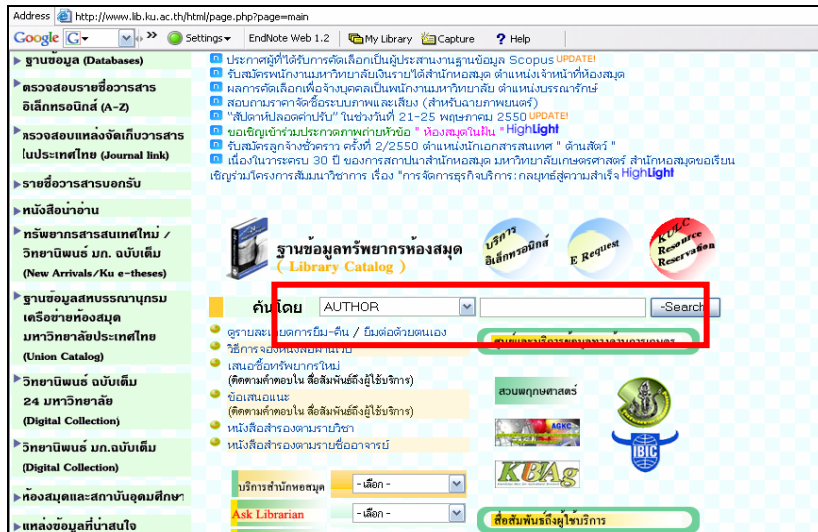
Address http://www.lib.ku.ac.th/html/page.php?page=main

Google G Settings EndNote Web 1.2 My Library Capture ? Help

ฐานข้อมูล (Databases)

ตรวจสอบรายชื่อวารสารอิเล็กทรอนิกส์ (A-Z)

ตรวจสอบแหล่งจัดเก็บวารสารในประเทศไทย (Journal link)

รายชื่อวารสารบอกรับ

หนังสือน่าอ่าน

ทรัพยากรสารสนเทศใหม่ / วิทยานิพนธ์ มก. ฉบับเต็ม (New Arrivals/Ku e-theses)

ฐานข้อมูลสหบรรณานุกรมเครือข่ายห้องสมุดมหาวิทยาลัยประเทศไทย (Union Catalog)

วิทยานิพนธ์ ฉบับเต็ม 24 มหาวิทยาลัย (Digital Collection)

วิทยานิพนธ์ มก.ฉบับเต็ม (Digital Collection)

ห้องสมุดและสถาบันอุดมศึกษา

แหล่งข้อมูลที่น่าสนใจ

ประกาศผู้ที่ได้รับการคัดเลือกเป็นผู้ประสานงานฐานข้อมูล Scopus UPDATE!
รับสมัครพนักงานมหาวิทยาลัยเงินรายได้สำนักหอสมุด ตำแหน่งเจ้าหน้าที่ห้องสมุด
ผลการคัดเลือกเพื่อจ้างบุคคลเป็นพนักงานมหาวิทยาลัย ตำแหน่งบรรณารักษ์
สอบถามราคาจัดซื้อระบบภาพและเสียง (สำหรับฉายภาพยนตร์)
"สัปดาห์ปลอดค่าปรับ" ในช่วงวันที่ 21-25 พฤษภาคม 2550 UPDATE!
ขอเชิญเข้าร่วมประกวดภาพถ่ายหัวข้อ " ห้องสมุดในฝัน " HighLight
รับสมัครลูกจ้างชั่วคราว ครั้งที่ 2/2550 ตำแหน่งนักเอกสารสนเทศ " ด้านสัตว์ "
เนื่องในวาระครบ 30 ปี ของการสถาปนาสำนักหอสมุด มหาวิทยาลัยเกษตรศาสตร์ สำนักหอสมุดขอเรียนเชิญร่วมโครงการสัมมนาวิชาการ เรื่อง "การจัดการธุรกิจบริการ: กลยุทธ์สู่ความสำเร็จ HighLight

ฐานข้อมูลทรัพยากรห้องสมุด ( Library Catalog )

บริการอิเล็กทรอนิกส์ E Request KULC Resource Reservation

ค้นโดย AUTHOR -Search

ดูรายละเอียดการยืม-คืน / ยืมต่อด้วยตนเอง
วิธีการจองหนังสือผ่านเว็บ
เสนอซื้อทรัพยากรใหม่ (ติดตามคำตอบใน สื่อสัมพันธ์ถึงผู้ใช้บริการ)
ข้อเสนอแนะ (ติดตามคำตอบใน สื่อสัมพันธ์ถึงผู้ใช้บริการ)
หนังสือสำรองตามรายวิชา
หนังสือสำรองตามรายชื่ออาจารย์

บริการสำนักหอสมุด - เลือก -
Ask Librarian - เลือก -

ศูนย์และบริการข้อมูลทางด้านการเกษตร
สวนพฤกษศาสตร์
AGKC
IBIC
KBAg
สื่อสัมพันธ์ถึงผู้ใช้บริการ